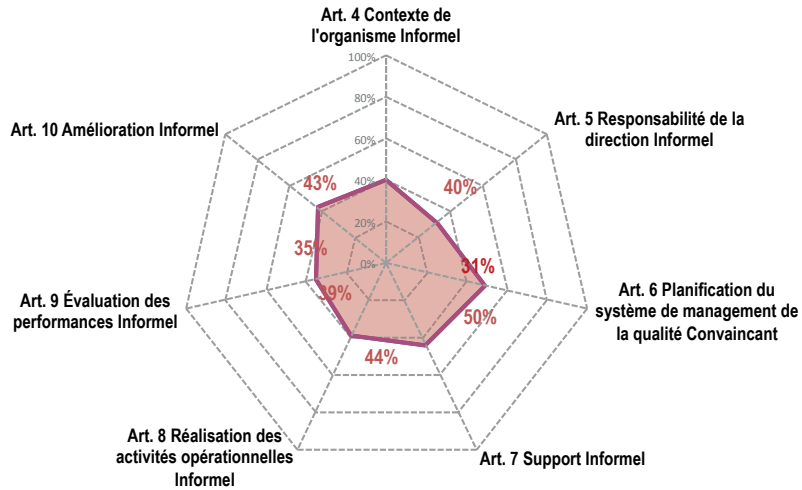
Art. 4 Contexte de l'organisme Informel

100%
80%
60%
40%
20%
0%

Art. 5 Responsabilité de la direction Informel

Art. 6 Planification du système de management de la qualité Convaincant

Art. 7 Support Informel

Art. 8 Réalisation des activités opérationnelles Informel

Art. 9 Évaluation des performances Informel

Art. 10 Amélioration Informel

43%
40%
31%
50%
44%
39%
35%